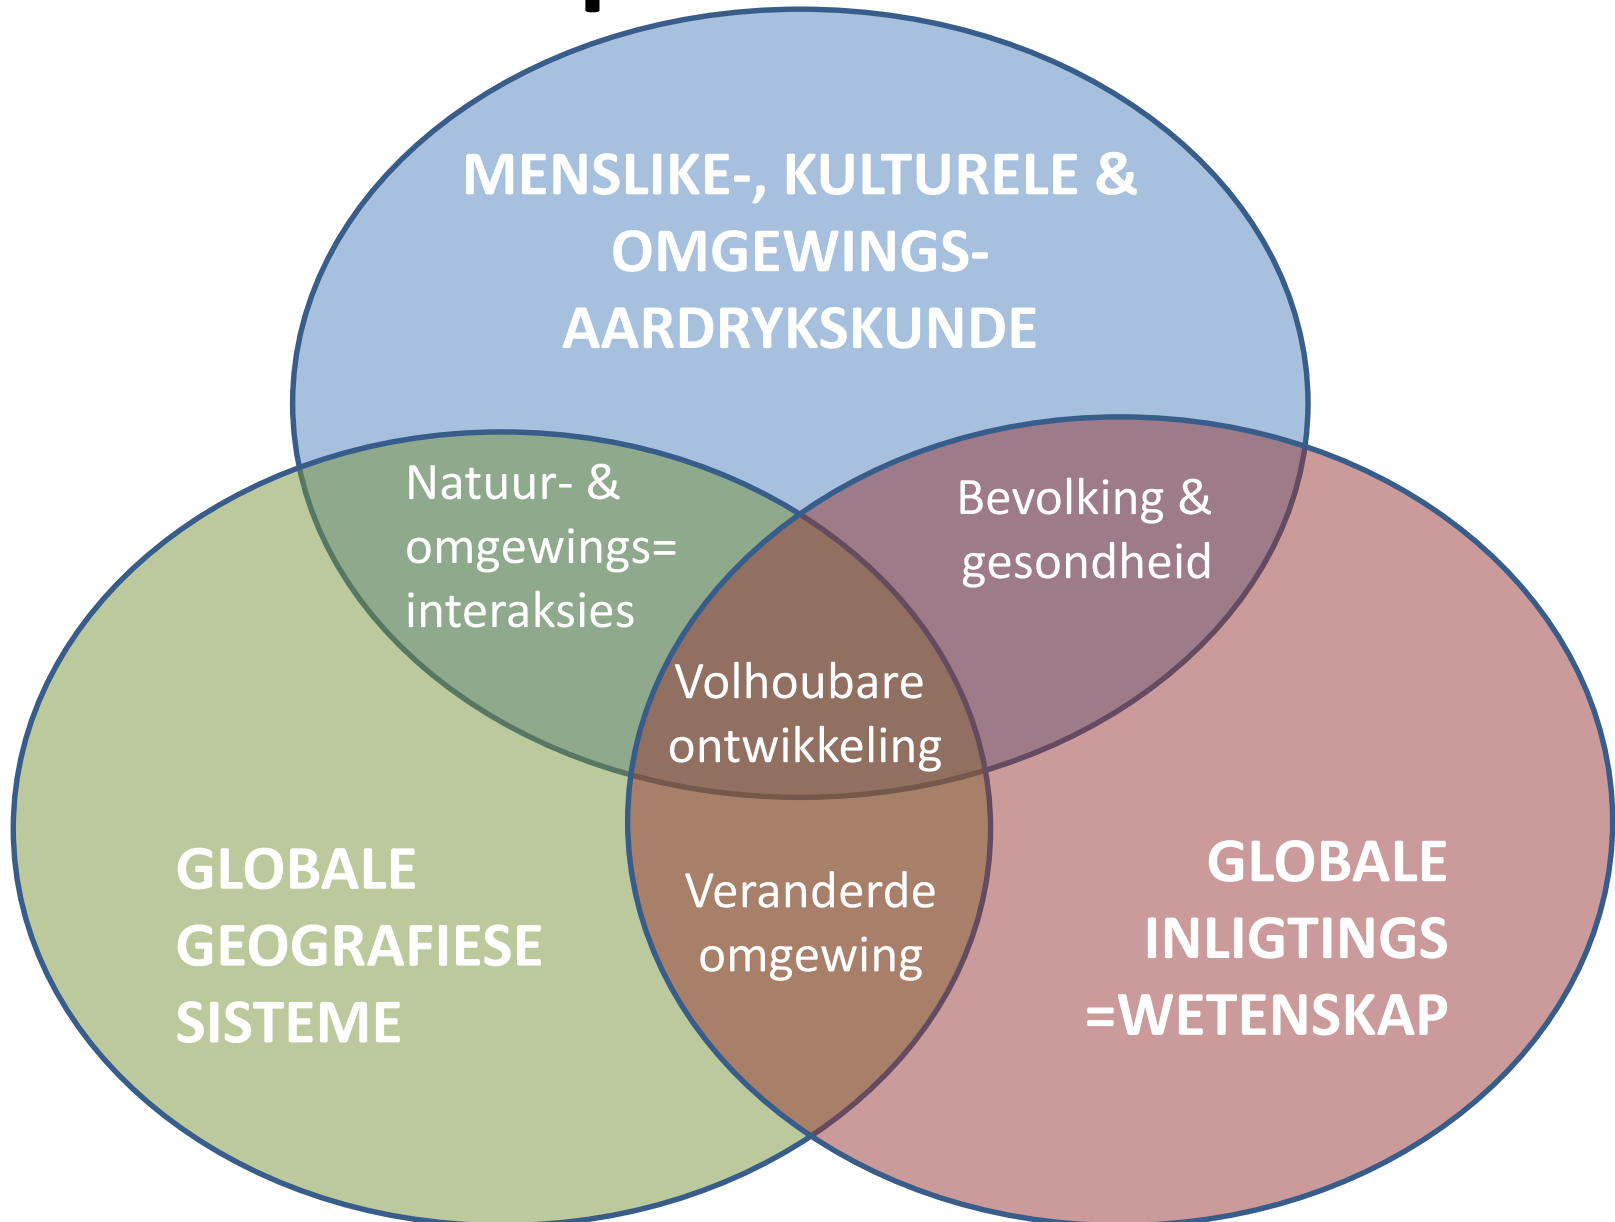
MENSLIKE-, KULTURELE & OMGEWINGS-AARDRYKSKUNDE

Natuur- & omgewings= interaksies

Bevolking & gesondheid

Volhoubare ontwikkeling

GLOBALE GEOGRAFIESE SISTEME

Veranderde omgewing

GLOBALE INLIGTINGS =WETENSKAP